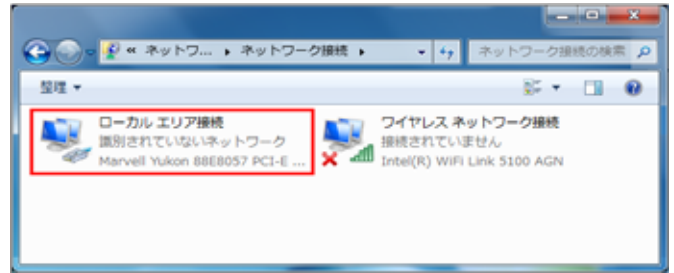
« ネットワ... ▸ ネットワーク接続 ▸

ネットワーク接続の検索

整理 ▾

ローカル エリア接続
識別されていないネットワーク
Marvell Yukon 88E8057 PCI-E ...

ワイヤレス ネットワーク接続
接続されていません
Intel(R) WiFi Link 5100 AGN